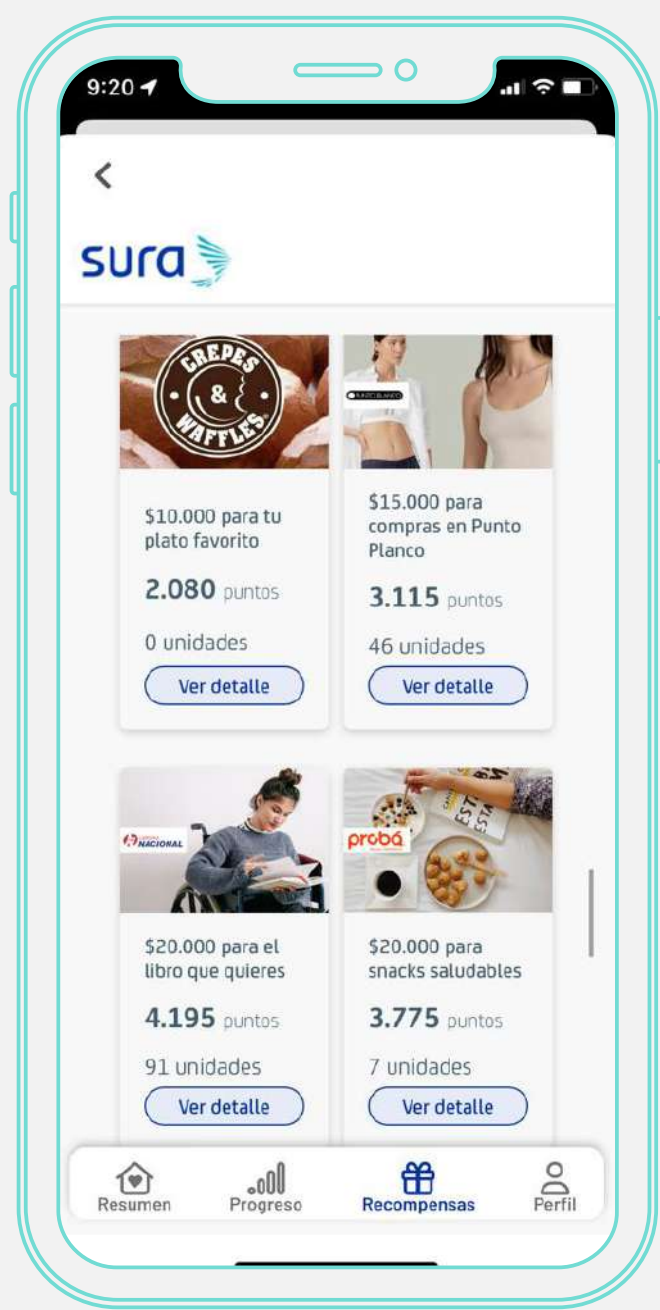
9:20

<

sura

CREPES & WAFFLES

PUNTO BLANCO

$10.000 para tu plato favorito

2.080 puntos

0 unidades

Ver detalle

$15.000 para compras en Punto Planco

3.115 puntos

46 unidades

Ver detalle

NACIONAL

$20.000 para el libro que quieres

4.195 puntos

91 unidades

Ver detalle

probá

$20.000 para snacks saludables

3.775 puntos

7 unidades

Ver detalle

Resumen

Progreso

Recompensas

Perfil